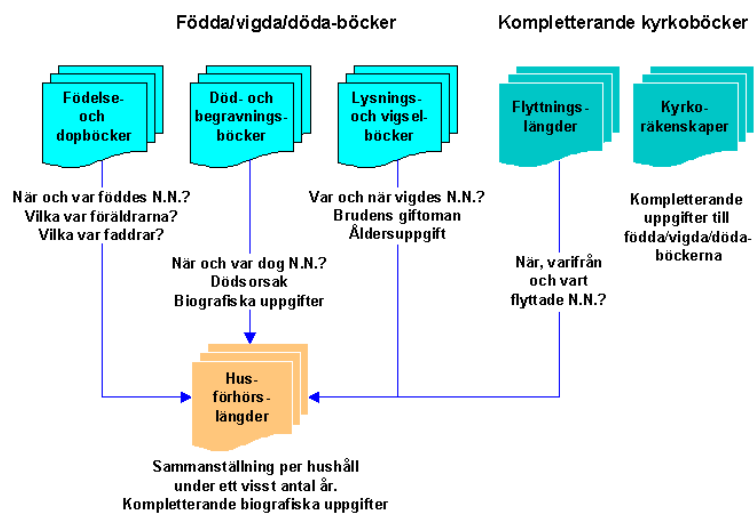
Födda/vigda/döda-böcker

Kompletterande kyrkoböcker

Födelse- och dopböcker

Död- och begravningsböcker

Lysnings- och vigselböcker

Flyttningslängder

Kyrkoräkenskaper

När och var föddes N.N.? Vilka var föräldrarna? Vilka var faddrar?

Var och när vigdes N.N.? Brudens giftoman Åldersuppgift

Kompletterande uppgifter till födda/vigda/dödaböckerna

När och var dog N.N.? Dödsorsak Biografiska uppgifter

När, varifrån och vart flyttade N.N.?

Husförhörslängder

Sammanställning per hushåll under ett visst antal år. Kompletterande biografiska uppgifter